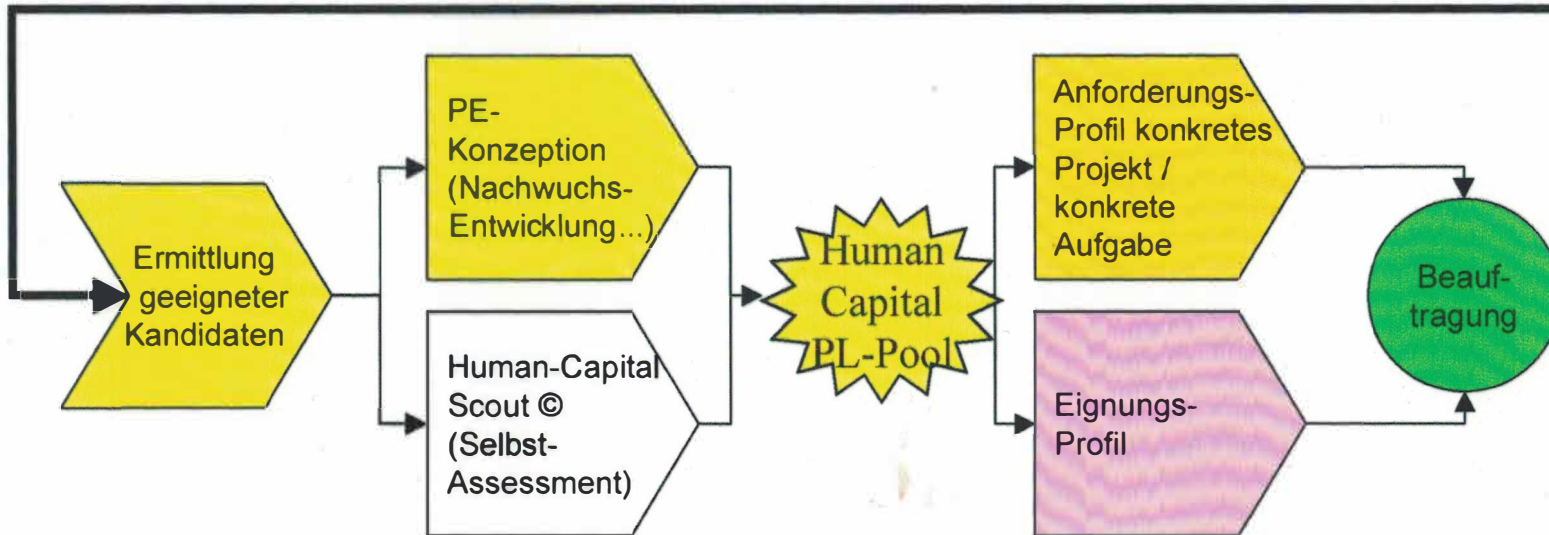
Ermittlung geeigneter Kandidaten

PE-Konzeption (Nachwuchs-Entwicklung...)

Human-Capital Scout © (Selbst-Assessment)

Human Capital PL-Pool

Anforderungs-Profil konkretes Projekt / konkrete Aufgabe

Eignungs-Profil

Beauf-tragung